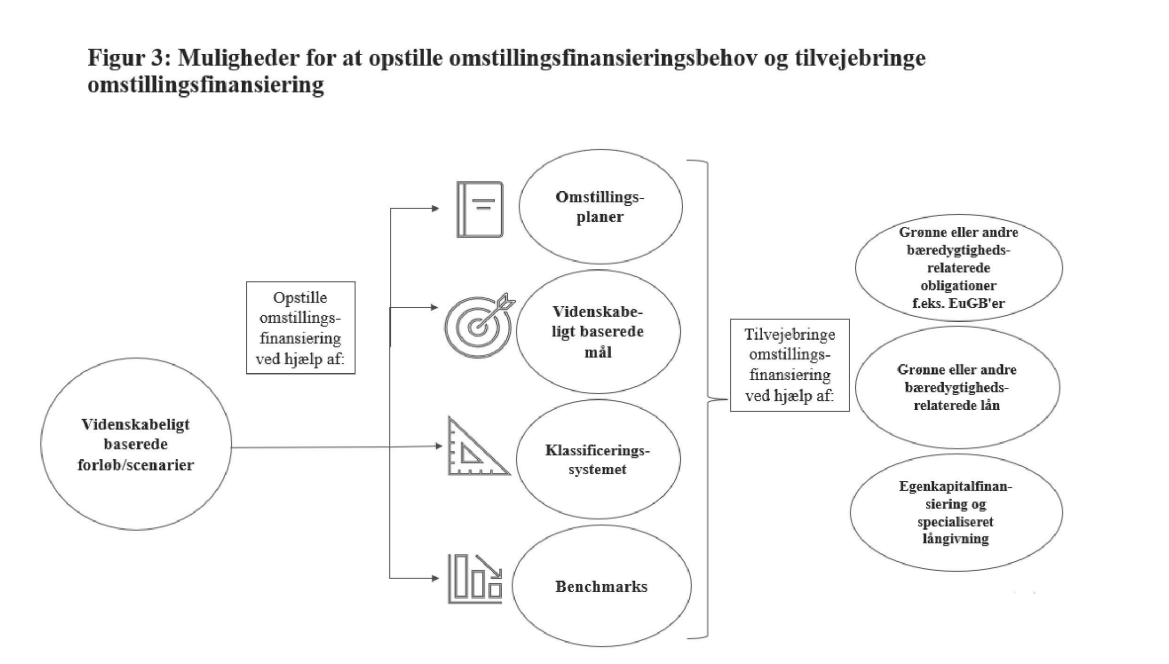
Figur 3: Muligheder for at opstille omstillingsfinansieringsbehov og tilvejebringe omstillingsfinansiering

Videnskabeligt baserede forløb/scenarier

Opstille omstillingsfinansiering ved hjælp af:

Omstillingsplaner

Videnskabeligt baserede mål

Klassificeringssystemet

Benchmarks

Tilvejebringe omstillingsfinansiering ved hjælp af:

Grønne eller andre bæredygtighedsrelaterede obligationer f.eks. EuGB'er

Grønne eller andre bæredygtighedsrelaterede lån

Egenkapitalfinansiering og specialiseret långivning